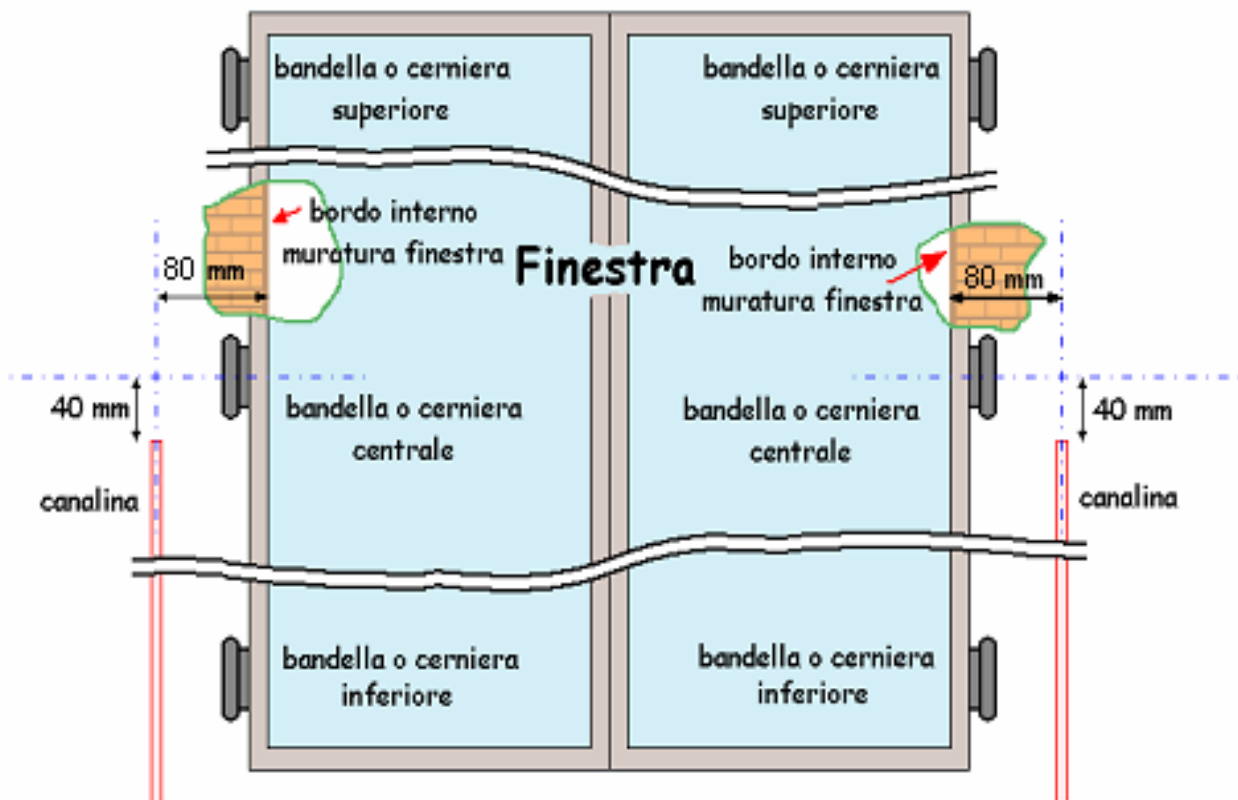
bandella o cerniera superiore

bandella o cerniera superiore

bordo interno muratura finestra

80 mm

Finestra

bordo interno muratura finestra

80 mm

40 mm

bandella o cerniera centrale

bandella o cerniera centrale

40 mm

canalina

canalina

bandella o cerniera inferiore

bandella o cerniera inferiore